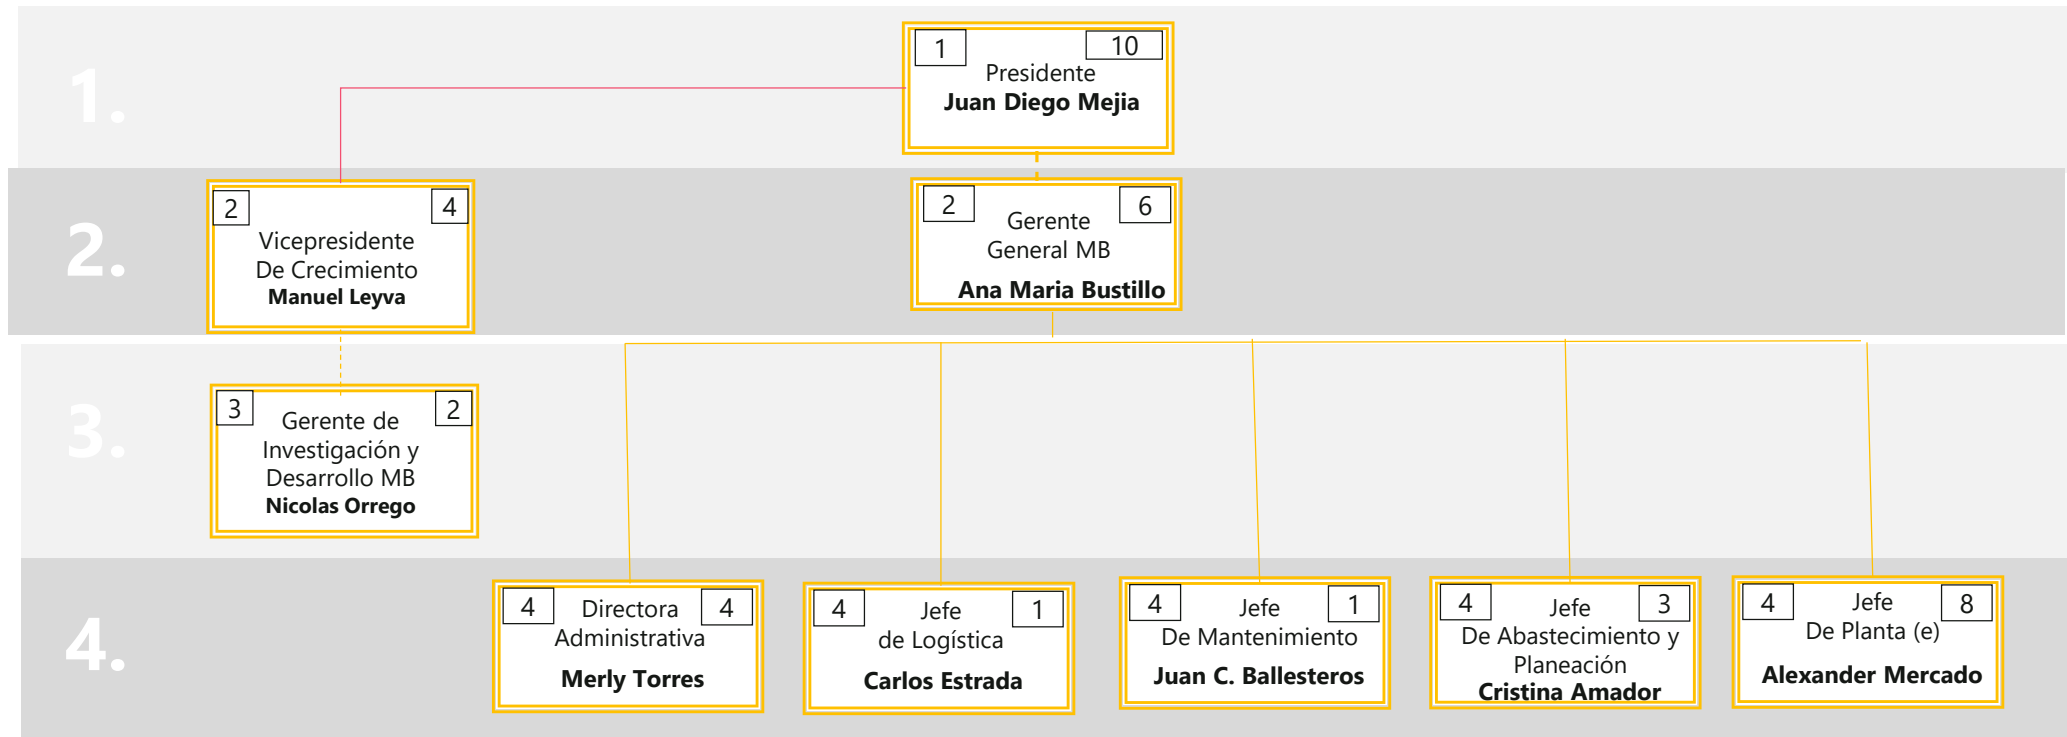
1.

1
10
Presidente
**Juan Diego Mejia**

2.

2
4
Vicepresidente De Crecimiento
**Manuel Leyva**

2
6
Gerente General MB
**Ana Maria Bustillo**

3.

3
2
Gerente de Investigación y Desarrollo MB
**Nicolas Orrego**

4.

4
4
Directora Administrativa
**Merly Torres**

4
1
Jefe de Logística
**Carlos Estrada**

4
1
Jefe De Mantenimiento
**Juan C. Ballesteros**

4
3
Jefe De Abastecimiento y Planeación
**Cristina Amador**

4
8
Jefe De Planta (e)
**Alexander Mercado**